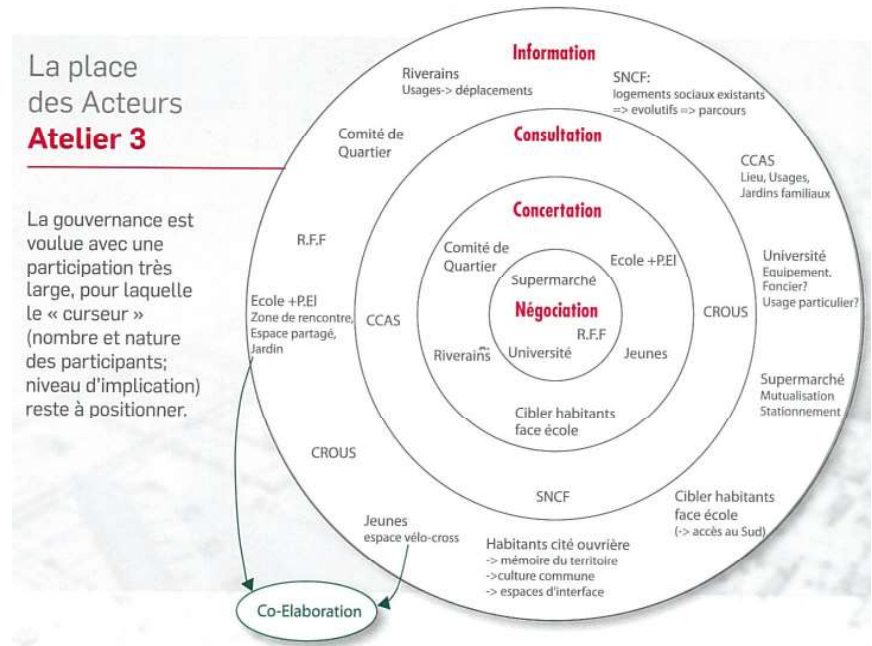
La place des Acteurs
Atelier 3

La gouvernance est voulue avec une participation très large, pour laquelle le « curseur » (nombre et nature des participants; niveau d'implication) reste à positionner.

Information
Riverains
Usages-> déplacements
SNCF:
logements sociaux existants
=> evolutifs => parcours
Comité de Quartier
Consultation
CCAS
Lieu, Usages, Jardins familiaux
R.F.F
Concertation
Université
Equipement. Foncier? Usage particulier?
Comité de Quartier
Ecole +P.El
Supermarché
Ecole +P.El
Zone de rencontre, Espace partagé, Jardin
CCAS
Négociation
CROUS
R.F.F
Riverains
Université
Jeunes
Supermarché
Mutualisation
Stationnement
Cibler habitants face école
CROUS
SNCF
Cibler habitants face école
(-> accès au Sud)
Jeunes
espace vélo-cross
Habitants cité ouvrière
-> mémoire du territoire
->culture commune
-> espaces d'interface
Co-Elaboration